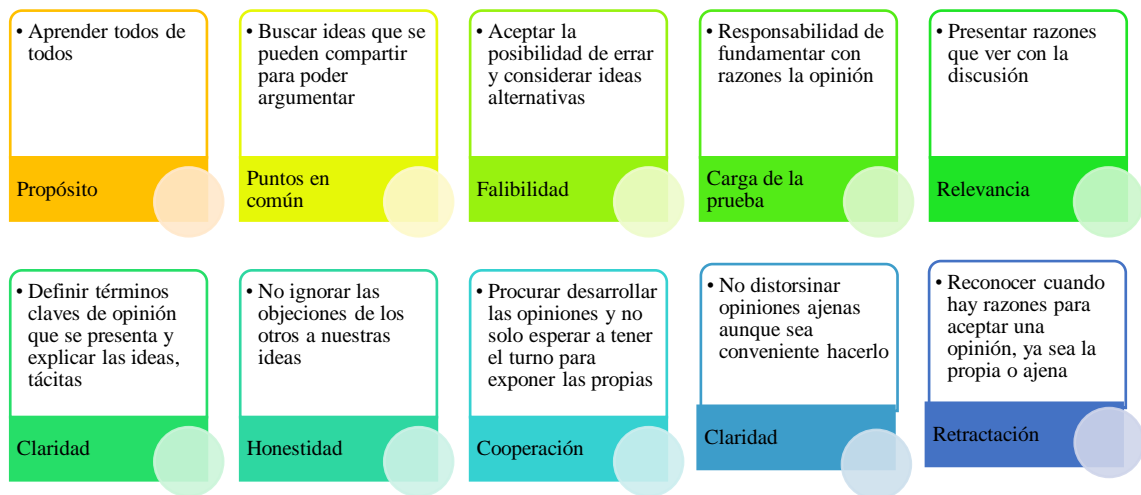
• Aprender todos de todos

Propósito

• Buscar ideas que se pueden compartir para poder argumentar

Puntos en común

• Aceptar la posibilidad de errar y considerar ideas alternativas

Falibilidad

• Responsabilidad de fundamentar con razones la opinión

Carga de la prueba

• Presentar razones que ver con la discusión

Relevancia

• Definir términos claves de opinión que se presenta y explicar las ideas, tácitas

Claridad

• No ignorar las objeciones de los otros a nuestras ideas

Honestidad

• Procurar desarrollar las opiniones y no solo esperar a tener el turno para exponer las propias

Cooperación

• No distorsinar opiniones ajenas aunque sea conveniente hacerlo

Claridad

• Reconocer cuando hay razones para aceptar una opinión, ya sea la propia o ajena

Retractación